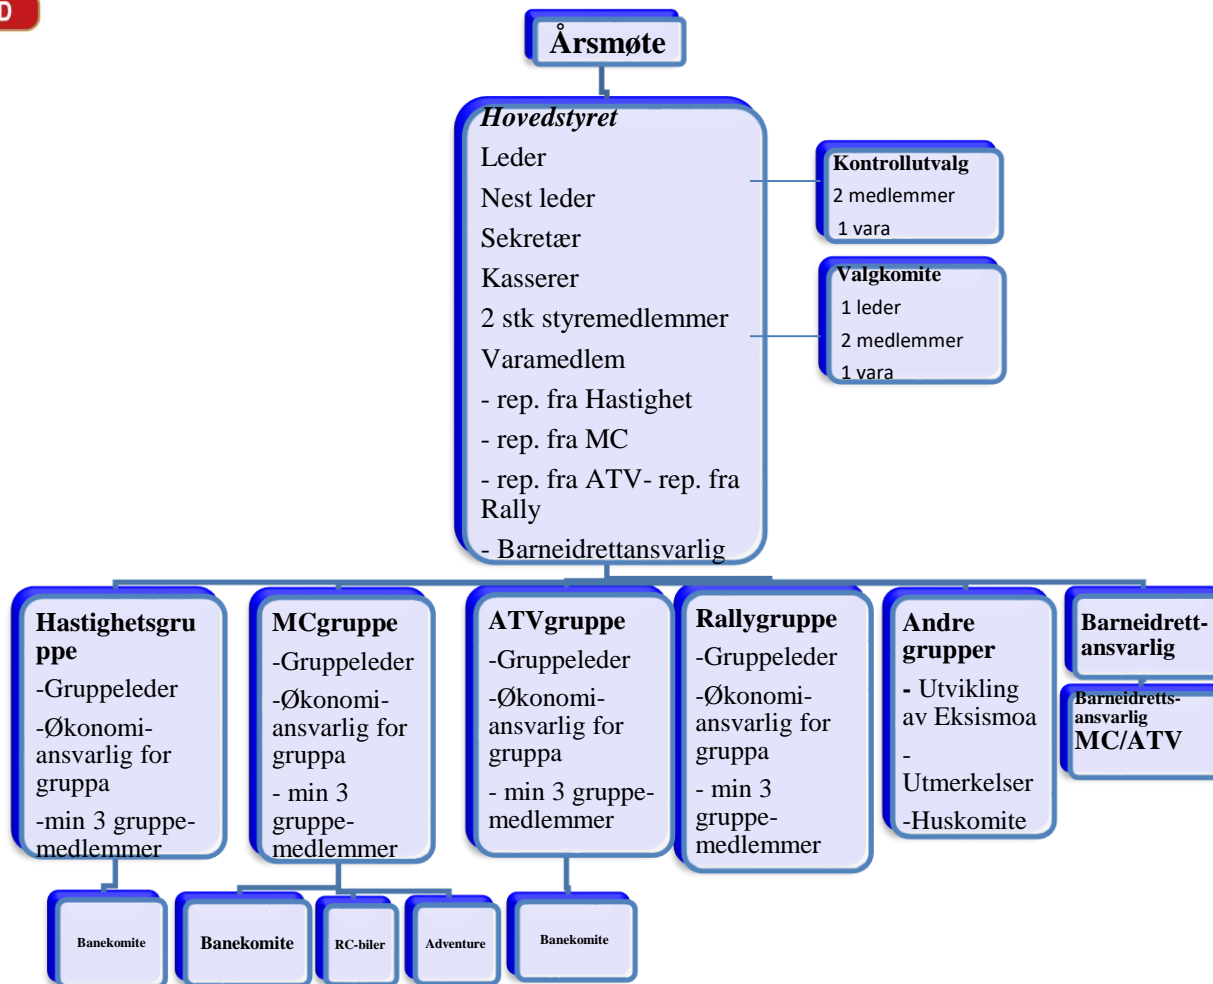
D

Årsmøte

Hovedstyret
Leder
Nest leder
Sekretær
Kasserer
2 stk styremedlemmer
Varamedlem
- rep. fra Hastighet
- rep. fra MC
- rep. fra ATV- rep. fra Rally
- Barneidrettansvarlig

Kontrollutvalg
2 medlemmer
1 vara

Valgkomite
1 leder
2 medlemmer
1 vara

Hastighetsgruppe
-Gruppeleder
-Økonomiansvarlig for gruppa
-min 3 gruppemedlemmer

MCgruppe
-Gruppeleder
-Økonomiansvarlig for gruppa
- min 3 gruppemedlemmer

ATVgruppe
-Gruppeleder
-Økonomiansvarlig for gruppa
- min 3 gruppemedlemmer

Rallygruppe
-Gruppeleder
-Økonomiansvarlig for gruppa
- min 3 gruppemedlemmer

Andre grupper
- Utvikling av Eksismoa
- Utmerkelser
-Huskomite

Barneidrettansvarlig

Barneidrettsansvarlig MC/ATV

Banekomite

Banekomite

RC-biler

Adventure

Banekomite